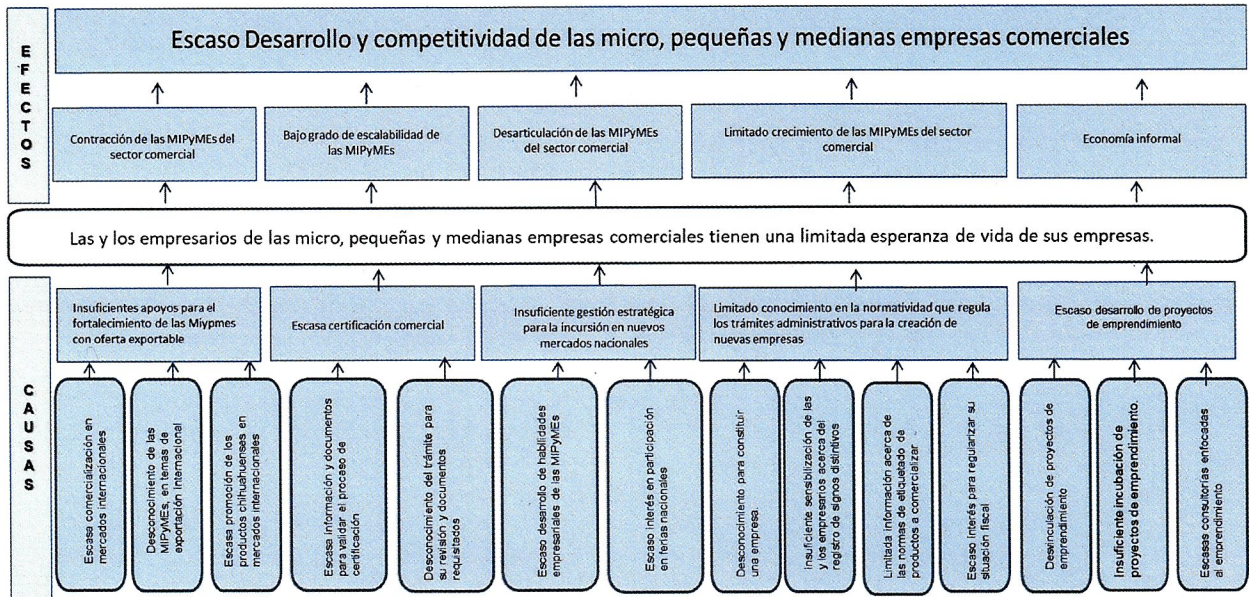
EFECTOS

Escaso Desarrollo y competitividad de las micro, pequeñas y medianas empresas comerciales

Contracción de las MIPyMEs del sector comercial

Bajo grado de escalabilidad de las MIPyMEs

Desarticulación de las MIPyMEs del sector comercial

Limitado crecimiento de las MIPyMEs del sector comercial

Economía informal

Las y los empresarios de las micro, pequeñas y medianas empresas comerciales tienen una limitada esperanza de vida de sus empresas.

CAUSAS

Insuficientes apoyos para el fortalecimiento de las Miypmes con oferta exportable

Escasa certificación comercial

Insuficiente gestión estratégica para la incursión en nuevos mercados nacionales

Limitado conocimiento en la normatividad que regula los trámites administrativos para la creación de nuevas empresas

Escaso desarrollo de proyectos de emprendimiento

Escasa comercialización en mercados internacionales

Desconocimiento de las MIPyMEs, en temas de exportación internacional

Escasa promoción de los productos chihuahuenses en mercados internacionales

Escasa información y documentos para validar el proceso de certificación

Desconocimiento del trámite para su revisión y documentos requisitados

Escaso desarrollo de habilidades empresariales de las MIPyMEs

Escaso interés en participación en ferias nacionales

Desconocimiento para constituir una empresa.

Insuficiente sensibilización de las y los empresarios acerca del registro de signos distintivos

Limitada información acerca de las normas de etiquetado de productos a comercializar

Escaso interés para regularizar su situación fiscal

Desvinculación de proyectos de emprendimiento

Insuficiente incubación de proyectos de emprendimiento.

Escasas consultorías enfocadas al emprendimiento